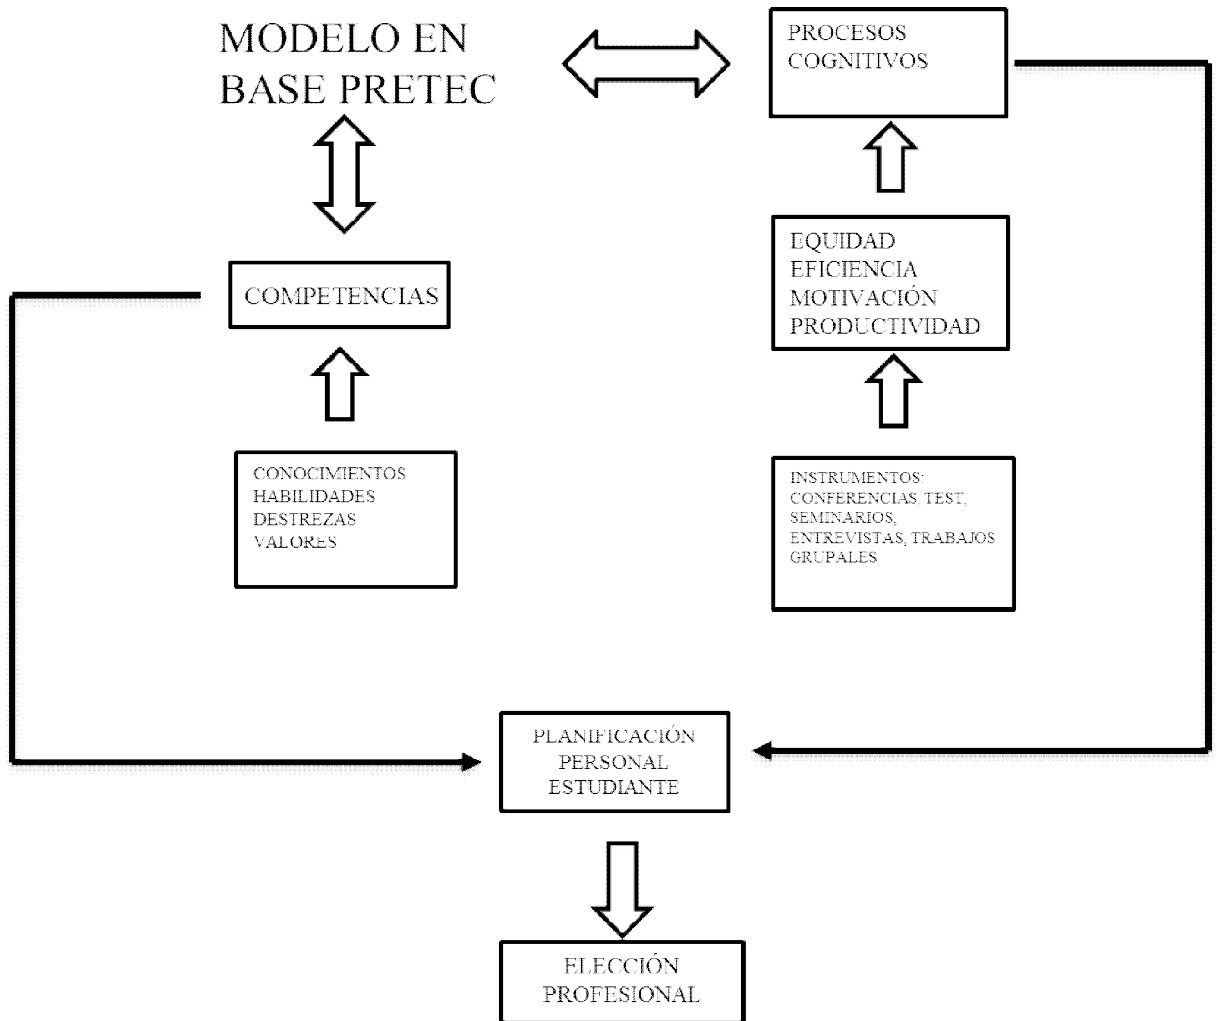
MODELO EN BASE PRETEC

PROCESOS COGNITIVOS

COMPETENCIAS

EQUIDAD
EFICIENCIA
MOTIVACIÓN
PRODUCTIVIDAD

CONOCIMIENTOS
HABILIDADES
DESTREZAS
VALORES

INSTRUMENTOS:
CONFERENCIAS, TEST, SEMINARIOS, ENTREVISTAS, TRABAJOS GRUPALES

PLANIFICACIÓN PERSONAL ESTUDIANTE

ELECCIÓN PROFESIONAL